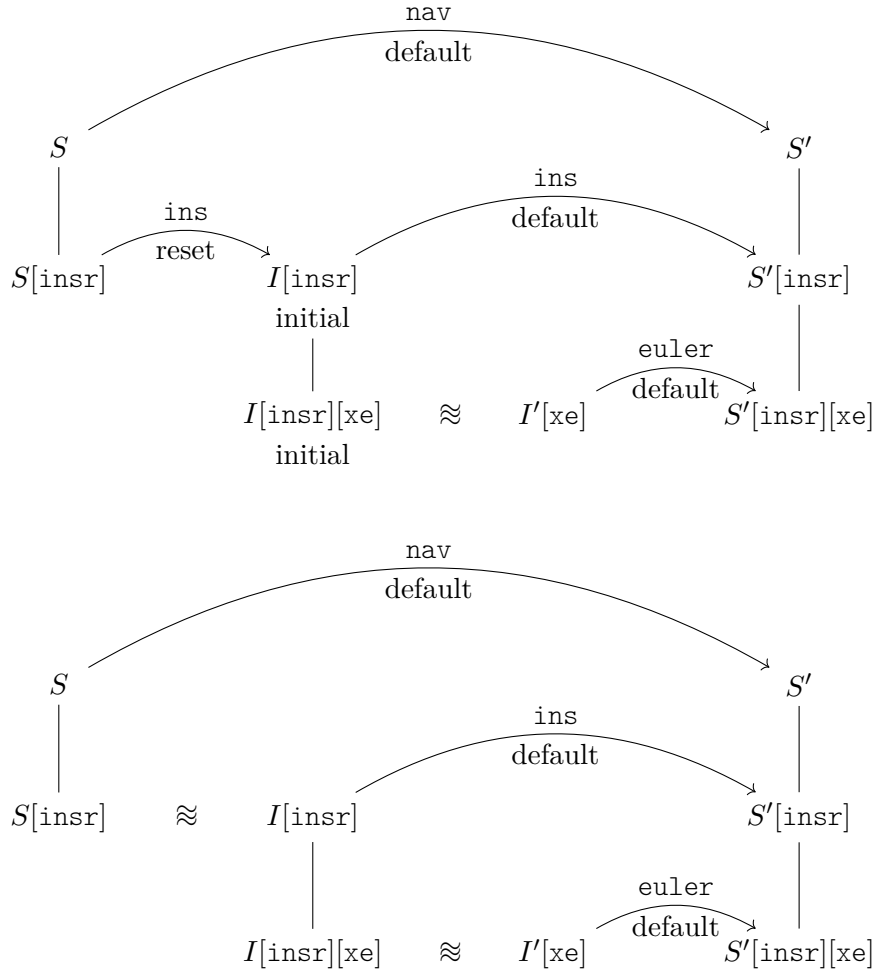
nav
default

$S$

$S'$

ins
reset

ins
default

$S[\texttt{insr}]$

$I[\texttt{insr}]$
initial

$S'[\texttt{insr}]$

euler
default

$I[\texttt{insr}][\texttt{xe}]$
initial

$\approx$

$I'[\texttt{xe}]$

$S'[\texttt{insr}][\texttt{xe}]$

nav
default

$S$

$S'$

ins
default

$S[\texttt{insr}]$

$\approx$

$I[\texttt{insr}]$

$S'[\texttt{insr}]$

euler
default

$I[\texttt{insr}][\texttt{xe}]$

$\approx$

$I'[\texttt{xe}]$

$S'[\texttt{insr}][\texttt{xe}]$